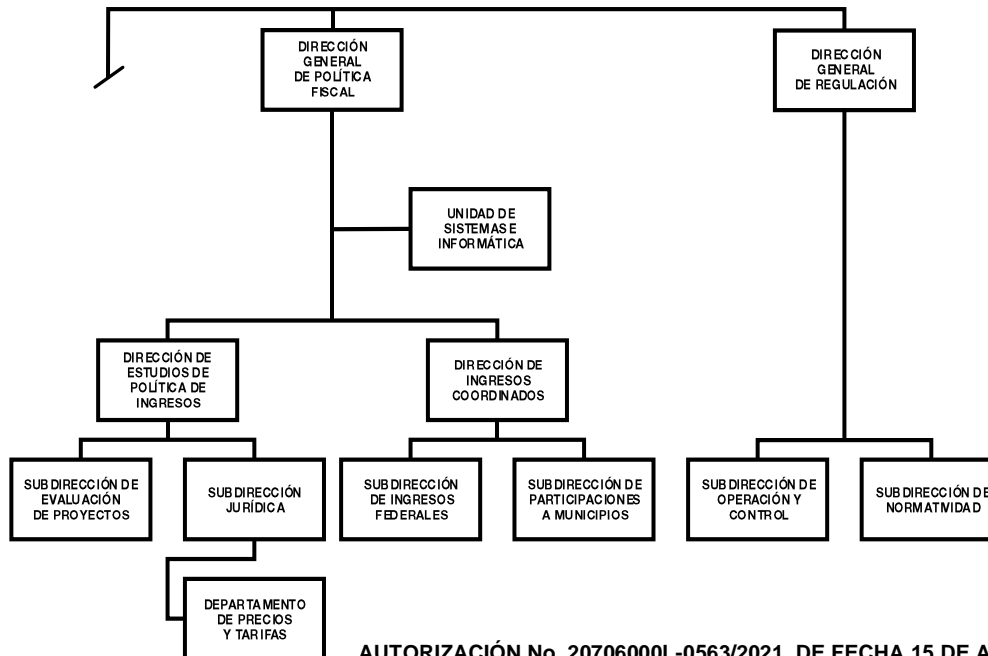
DIRECCIÓN GENERAL DE POLÍTICA FISCAL

DIRECCIÓN GENERAL DE REGULACIÓN

UNIDAD DE SISTEMAS E INFORMÁTICA

DIRECCIÓN DE ESTUDIOS DE POLÍTICA DE INGRESOS

DIRECCIÓN DE INGRESOS COORDINADOS

SUBDIRECCIÓN DE EVALUACIÓN DE PROYECTOS

SUBDIRECCIÓN JURÍDICA

SUBDIRECCIÓN DE INGRESOS FEDERALES

SUBDIRECCIÓN DE PARTICIPACIONES A MUNICIPIOS

SUBDIRECCIÓN DE OPERACIÓN Y CONTROL

SUBDIRECCIÓN DE NORMATIVIDAD

DEPARTAMENTO DE PRECIOS Y TARIFAS

AUTORIZACIÓN No. 20706000L-0563/2021, DE FECHA 15 DE A